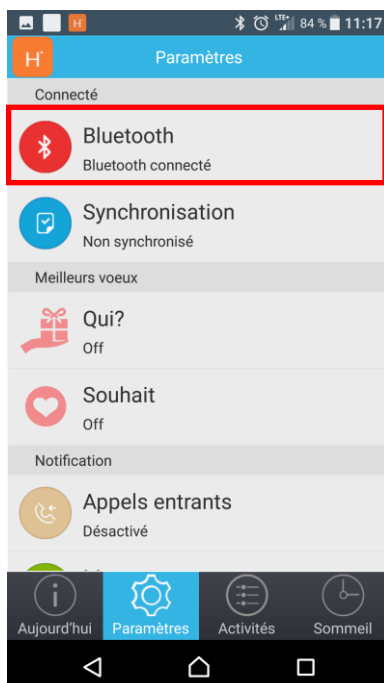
84 % 11:17

H

Paramètres

Connecté

Bluetooth
Bluetooth connecté

Synchronisation
Non synchronisé

Meilleurs voeux

Qui?
Off

Souhait
Off

Notification

Appels entrants
Désactivé

Aujourd'hui
Paramètres
Activités
Sommeil